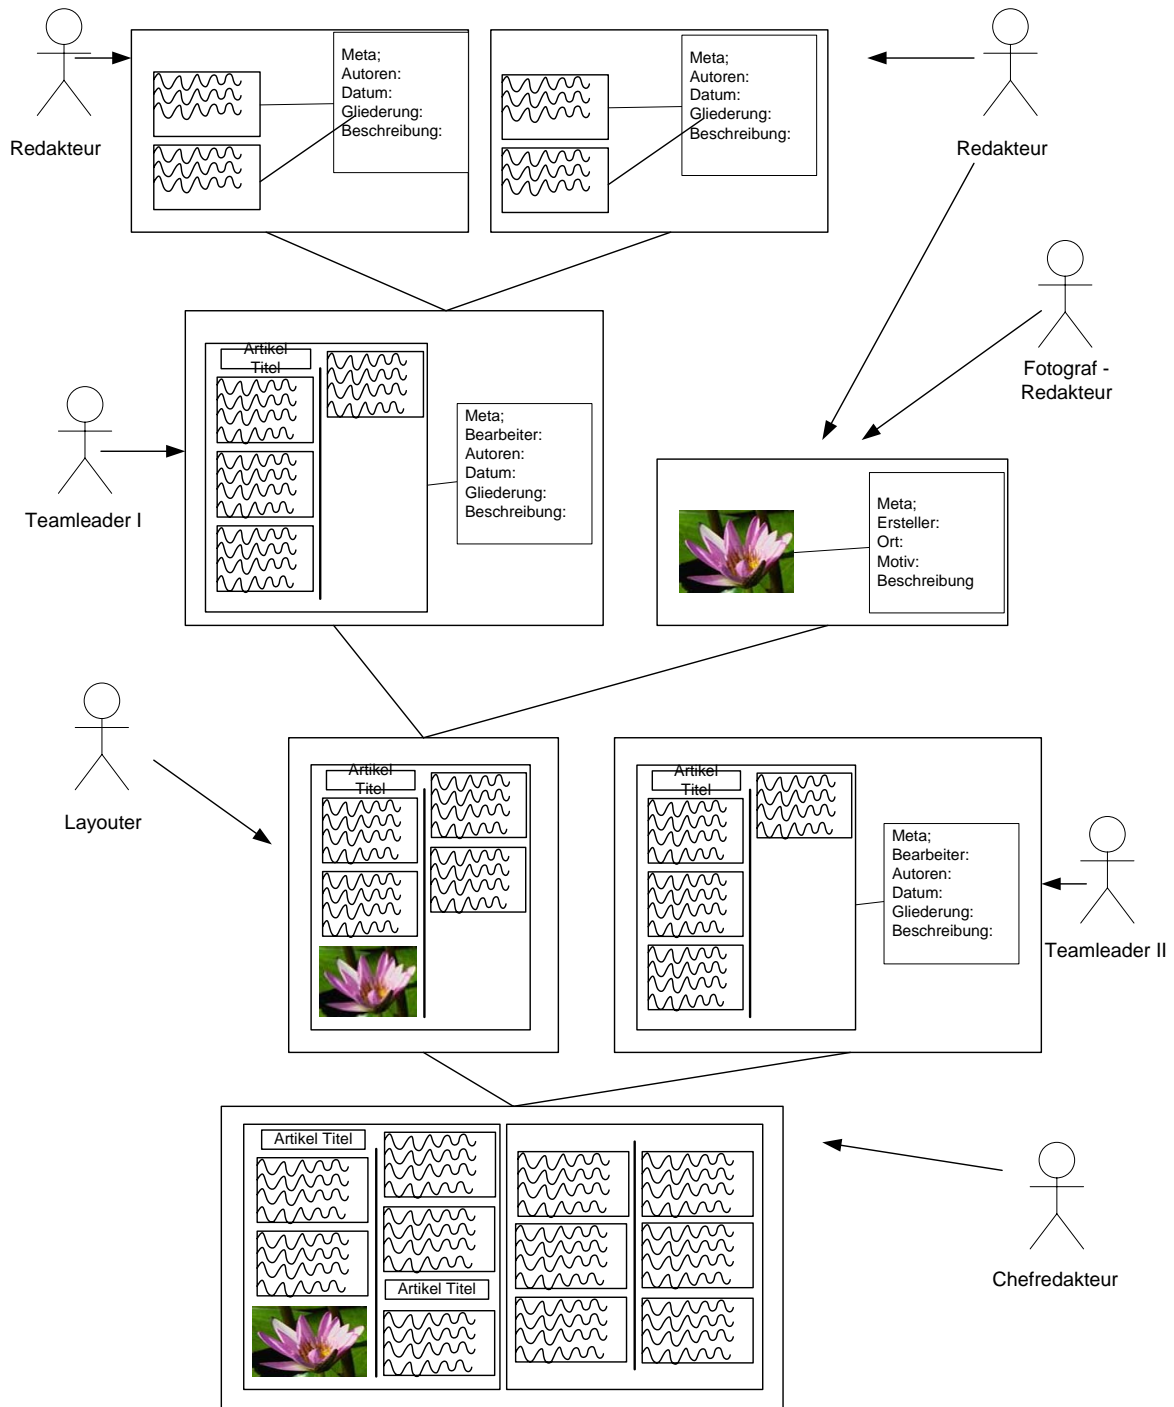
Redakteur

Meta;
Autoren:
Datum:
Gliederung:
Beschreibung:

Meta;
Autoren:
Datum:
Gliederung:
Beschreibung:

Redakteur

Artikel Titel

Meta;
Bearbeiter:
Autoren:
Datum:
Gliederung:
Beschreibung:

Teamleader I

Fotograf - Redakteur

Meta;
Ersteller:
Ort:
Motiv:
Beschreibung

Layouter

Artikel Titel

Artikel Titel

Meta;
Bearbeiter:
Autoren:
Datum:
Gliederung:
Beschreibung:

Teamleader II

Artikel Titel

Artikel Titel

Chefredakteur